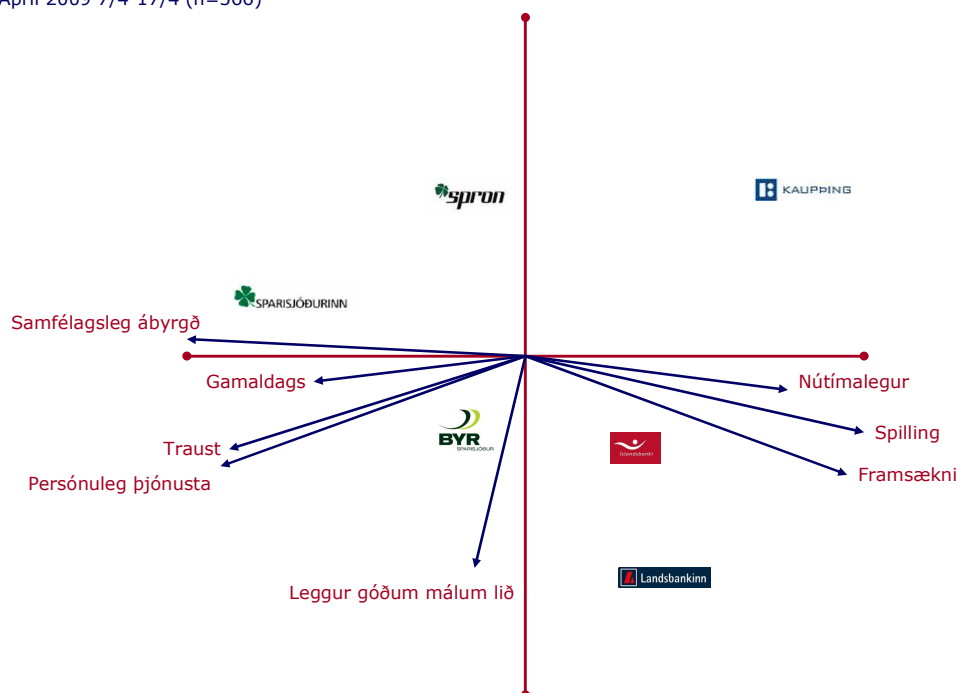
April 2009 7/4-17/4 (n=560)

spron

KAUPÞING

SPARISJÓÐURINN

Samfélagsleg ábyrgð

Gamaldags

Nútímalegur

Spilling

Traust

BYR SPARISJÓÐUR

Íslandsbanki

Framsækni

Persónuleg þjónusta

Landsbankinn

Leggur góðum málum lið